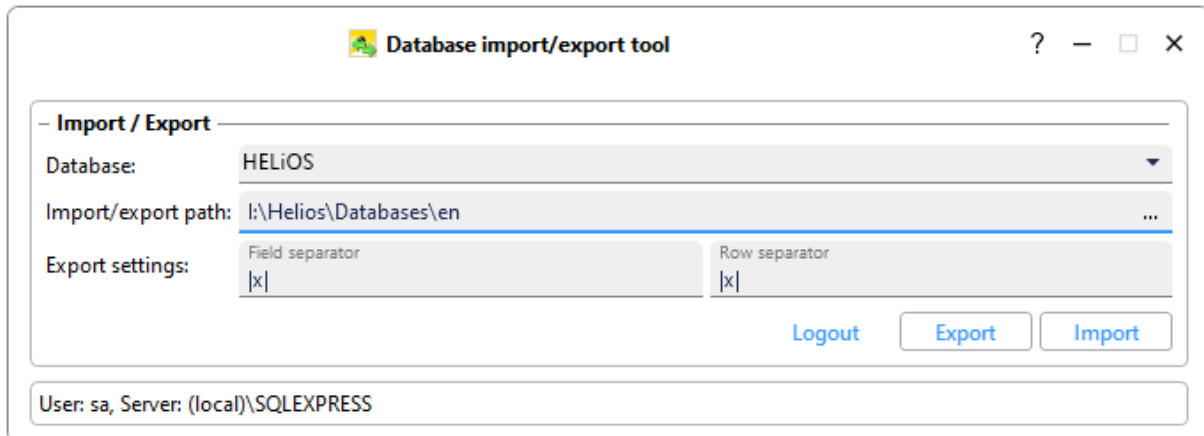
Database import/export tool

?

Import / Export

Database: HELiOS

Import/export path: I:\Helios\Databases\en ...

Export settings: Field separator |x| Row separator |x|

Logout Export Import

User: sa, Server: (local)\SQLEXPRESS